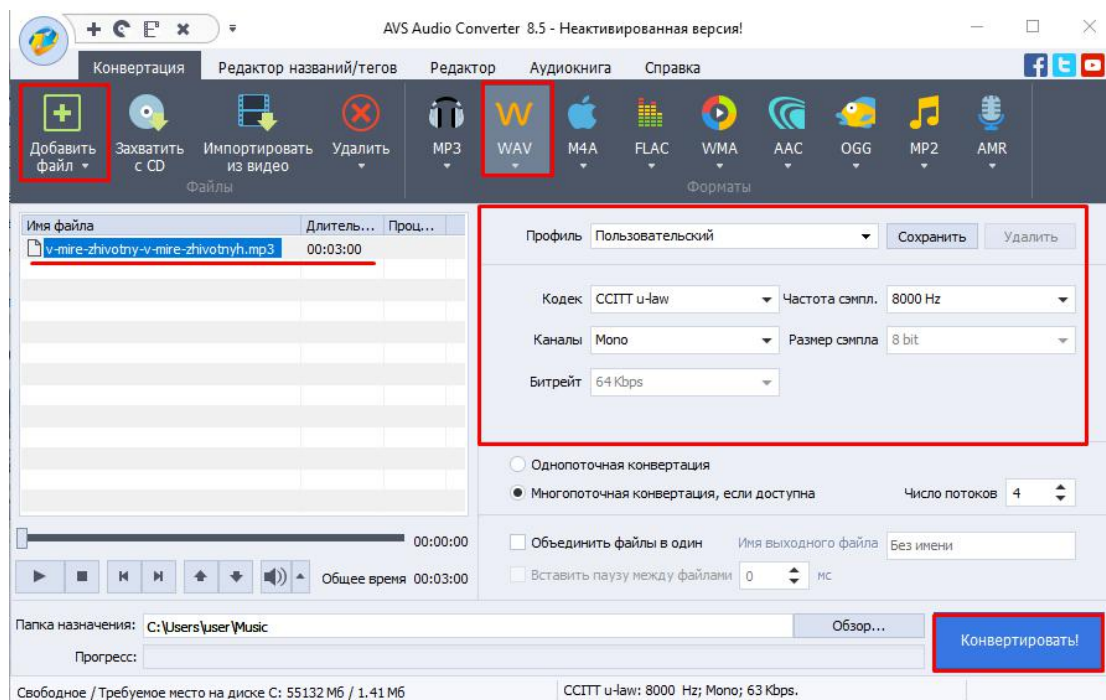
AVS Audio Converter 8.5 - Неактивированная версия!

Конвертация Редактор названий/тегов Редактор Аудиокнига Справка

Добавить файл Захватить с CD Импортировать из видео Удалить
Файлы

MP3 WAV M4A FLAC WMA AAC OGG MP2 AMR
Форматы

| Имя файла | Длитель... | Проц... |
|---|---|---|
| v-mire-zhivotny-v-mire-zhivotnyh.mp3 | 00:03:00 | |

Профиль Пользовательский Сохранить Удалить

Кодек CCITT u-law Частота сэмпл. 8000 Hz
Каналы Mono Размер сэмпла 8 bit
Битрейт 64 Kbps

Однопоточная конвертация
Многопоточная конвертация, если доступна Число потоков 4

00:00:00
Общее время 00:03:00

Объединить файлы в один Имя выходного файла Без имени
Вставить паузу между файлами 0 мс

Папка назначения: C:\Users\user\Music Обзор...
Прогресс:
Конвертировать!

Свободное / Требуемое место на диске C: 55132 Мб / 1.41 Мб
CCITT u-law: 8000 Hz; Mono; 63 Kbps.